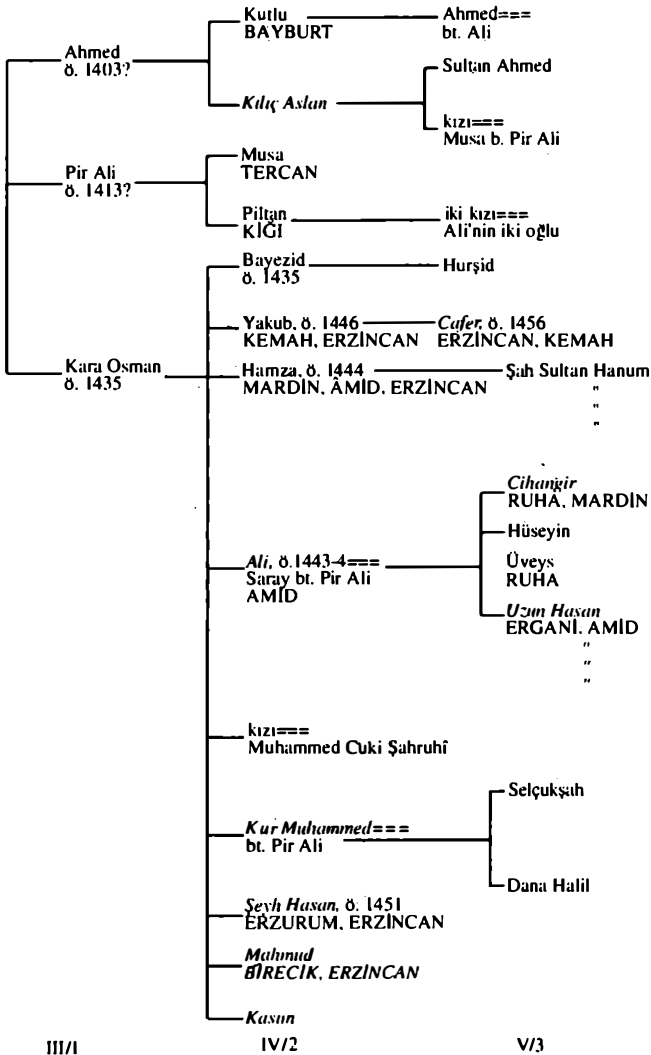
Ahmed
ö. 1403?

Pir Ali
ö. 1413?

Kara Osman
ö. 1435

Kutlu
BAYBURT

Kılıç Aslan

Musa
TERCAN

Piltan
KİĞI

Bayezid
ö. 1435

Yakub, ö. 1446
KEMAH, ERZİNCAN

Hamza, ö. 1444
MARDİN, ÂMİD, ERZİNCAN

Ali, ö.1443-4===
Saray bt. Pir Ali
AMİD

kızı===
Muhammed Cuki Şahruhî

Kur Muhammed===
bt. Pir Ali

Şeyh Hasan, ö. 1451
ERZURUM, ERZİNCAN

Mahmud
BİRECİK, ERZİNCAN

Kasım

Ahmed===
bt. Ali

Sultan Ahmed

kızı===
Musa b. Pir Ali

iki kızı===
Ali'nin iki oğlu

Hurşid

Cafer, ö. 1456
ERZİNCAN, KEMAH

Şah Sultan Hanum
"
"
"

Cihangir
RUHA, MARDİN

Hüseyin

Üveys
RUHA

Uzun Hasan
ERGANİ, AMİD
"
"
"

Selçukşah

Dana Halil

III/1
IV/2
V/3